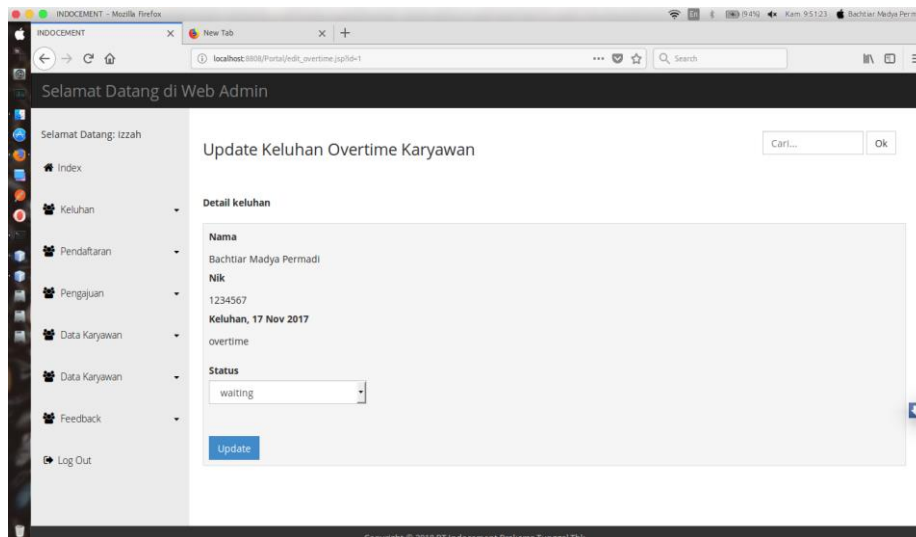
INDOCEMENT - Mozilla Firefox

En (94%) Kam 9:51:23 Bachtiar Madya Perm

INDOCEMENT

New Tab

localhost:8080/Portal/edit_overtime.jsp?id=1

Search

Selamat Datang di Web Admin

Selamat Datang: Izzah

Index

Keluhan

Pendaftaran

Pengajuan

Data Karyawan

Data Karyawan

Feedback

Log Out

Update Keluhan Overtime Karyawan

Cari...

Ok

Detail keluhan

Nama

Bachtiar Madya Permadi

Nik

1234567

Keluhan, 17 Nov 2017

overtime

Status

waiting

Update

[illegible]